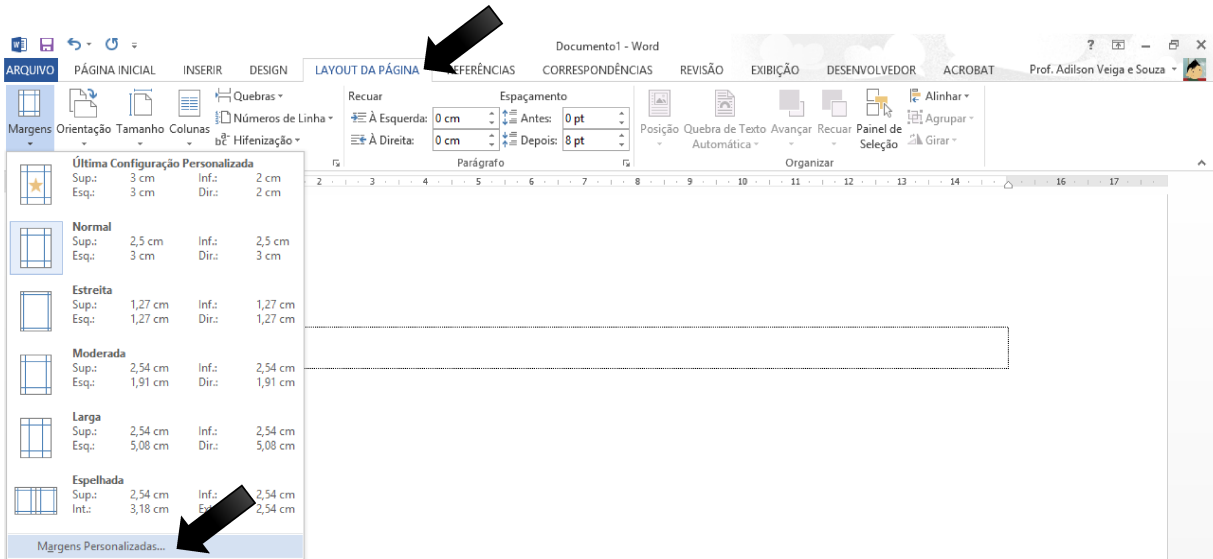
Documento1 - Word

? – ×

ARQUIVO PÁGINA INICIAL INSERIR DESIGN LAYOUT DA PÁGINA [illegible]EFERÊNCIAS CORRESPONDÊNCIAS REVISÃO EXIBIÇÃO DESENVOLVEDOR ACROBAT Prof. Adilson Veiga e Souza

Margens Orientação Tamanho Colunas Quebras Números de Linha Hifenização

Recuar
À Esquerda: 0 cm
À Direita: 0 cm

Espaçamento
Antes: 0 pt
Depois: 8 pt

Parágrafo

Posição Quebra de Texto Automática Avançar Recuar Painel de Seleção Alinhar Agrupar Girar

Organizar

Última Configuração Personalizada
Sup.: 3 cm Inf.: 2 cm
Esq.: 3 cm Dir.: 2 cm

Normal
Sup.: 2,5 cm Inf.: 2,5 cm
Esq.: 3 cm Dir.: 3 cm

Estreita
Sup.: 1,27 cm Inf.: 1,27 cm
Esq.: 1,27 cm Dir.: 1,27 cm

Moderada
Sup.: 2,54 cm Inf.: 2,54 cm
Esq.: 1,91 cm Dir.: 1,91 cm

Larga
Sup.: 2,54 cm Inf.: 2,54 cm
Esq.: 5,08 cm Dir.: 5,08 cm

Espelhada
Sup.: 2,54 cm Inf.: 2,54 cm
Int.: 3,18 cm Ext.: 2,54 cm

Margens Personalizadas...